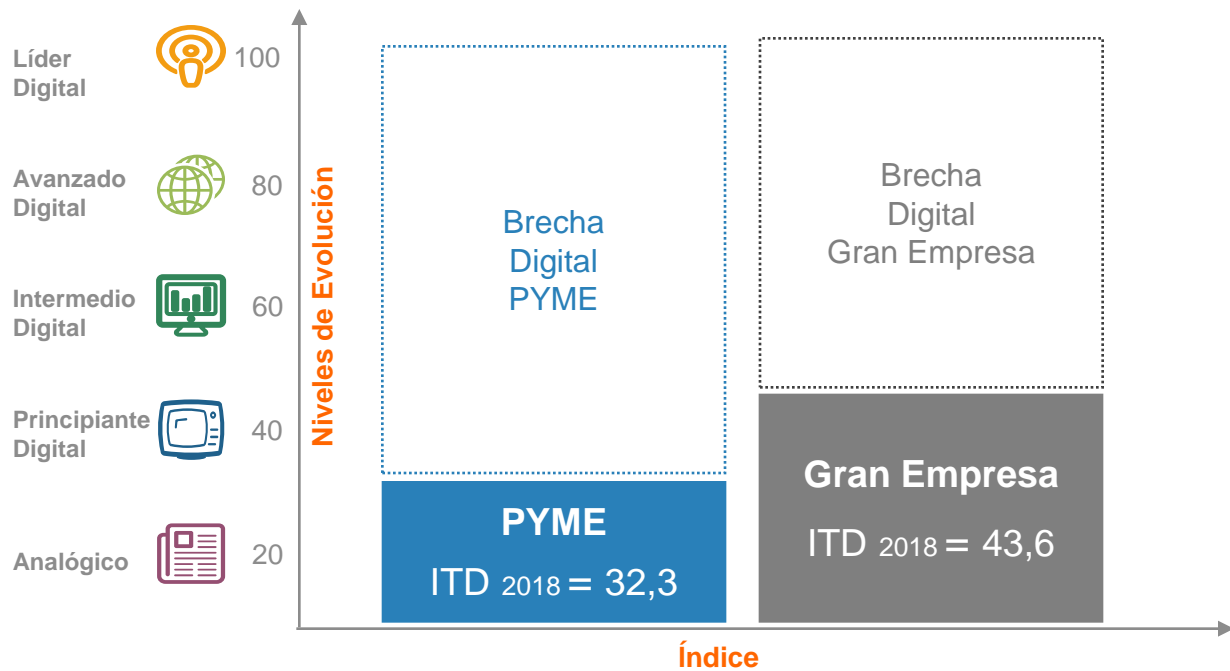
Líder Digital 100

Avanzado Digital 80

Intermedio Digital 60

Principiante Digital 40

Analógico 20

Niveles de Evolución

Brecha Digital PYME

PYME

ITD $_{2018}$ = 32,3

Brecha Digital Gran Empresa

Gran Empresa

ITD $_{2018}$ = 43,6

Índice